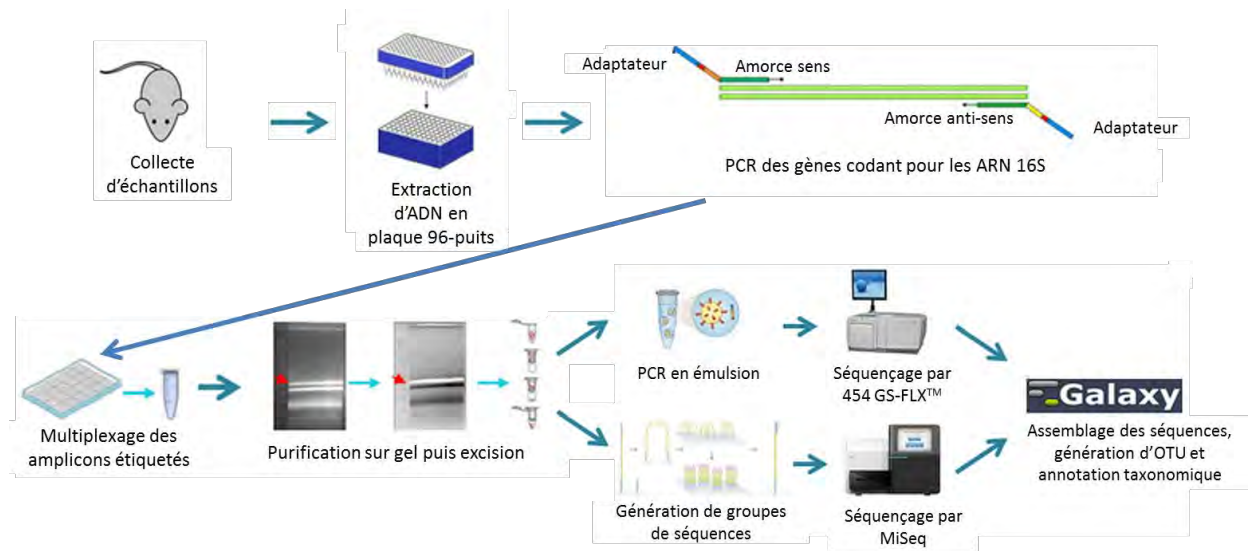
Collecte d'échantillons

Extraction d'ADN en plaque 96-puits

Adaptateur

Amorce sens

Amorce anti-sens

Adaptateur

PCR des gènes codant pour les ARN 16S

Multiplexage des amplicons étiquetés

Purification sur gel puis excision

PCR en émulsion

Séquençage par 454 GS-FLX$^{TM}$

Galaxy

Assemblage des séquences, génération d'OTU et annotation taxonomique

Génération de groupes de séquences

Séquençage par MiSeq